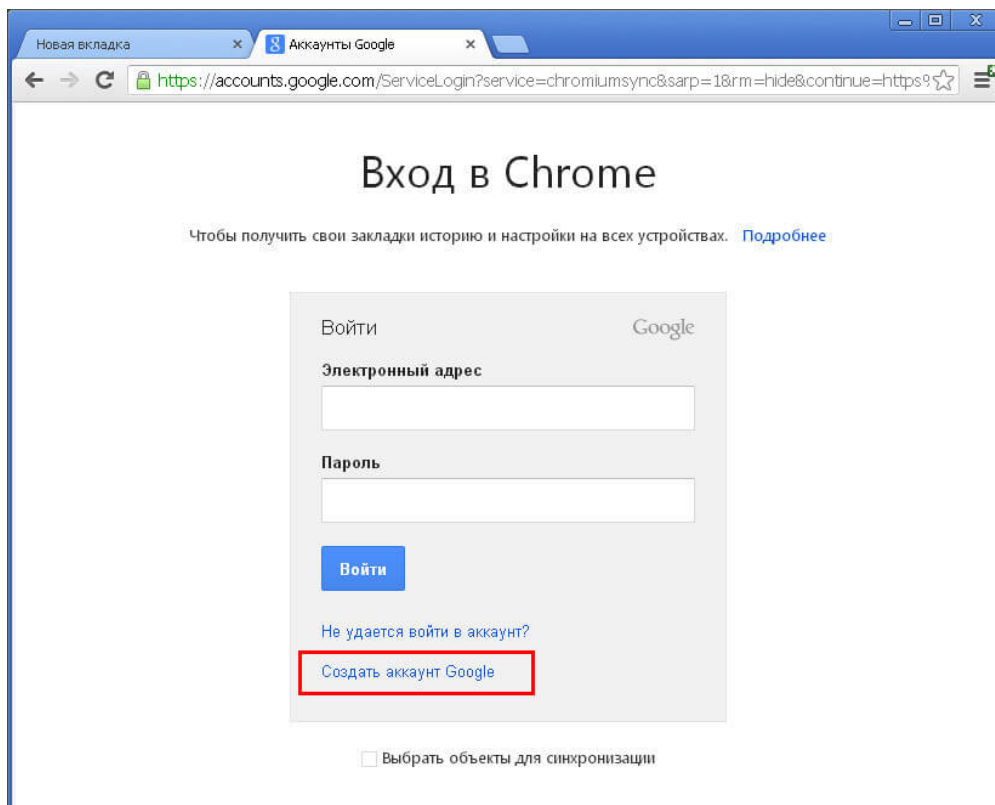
Новая вкладка ×
Аккаунты Google ×

https://accounts.google.com/ServiceLogin?service=chromiumsync&sarp=1&rm=hide&continue=https

Вход в Chrome

Чтобы получить свои закладки историю и настройки на всех устройствах. Подробнее

Войти

Google

Электронный адрес

Пароль

Войти

Не удается войти в аккаунт?

Создать аккаунт Google

Выбрать объекты для синхронизации